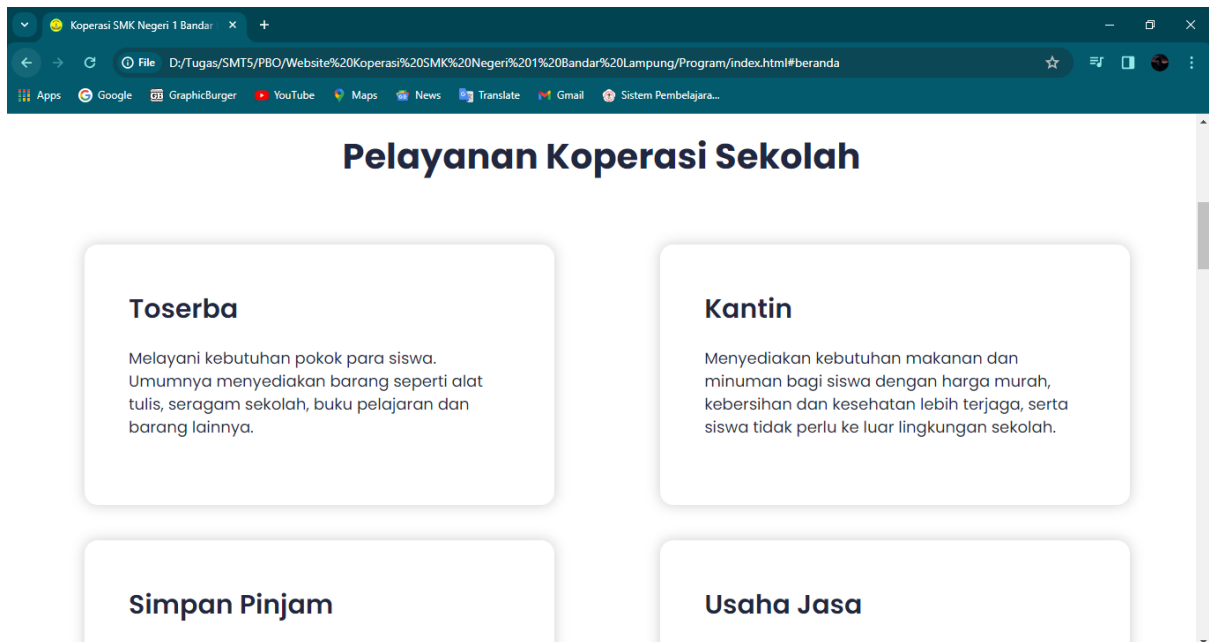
Koperasi SMK Negeri 1 Bandar ×

+

File D:/Tugas/SMT5/PBO/Website%20Koperasi%20SMK%20Negeri%201%20Bandar%20Lampung/Program/index.html#beranda

Apps Google GraphicBurger YouTube Maps News Translate Gmail Sistem Pembelajara...

Pelayanan Koperasi Sekolah

Toserba

Melayani kebutuhan pokok para siswa. Umumnya menyediakan barang seperti alat tulis, seragam sekolah, buku pelajaran dan barang lainnya.

Kantin

Menyediakan kebutuhan makanan dan minuman bagi siswa dengan harga murah, kebersihan dan kesehatan lebih terjaga, serta siswa tidak perlu ke luar lingkungan sekolah.

Simpan Pinjam

Usaha Jasa